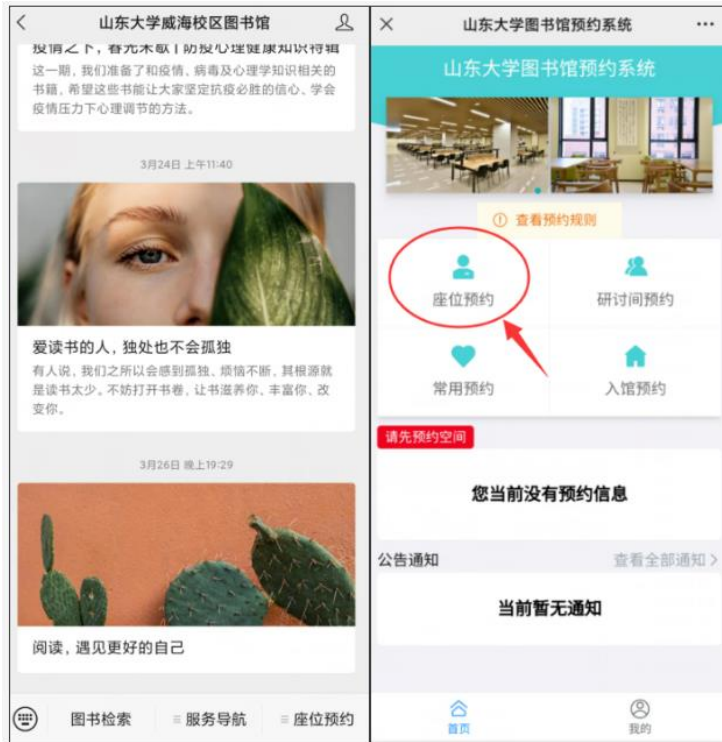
山东大学威海校区图书馆

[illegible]

这一期，我们准备了和疫情、病毒及心理学知识相关的书籍，希望这些书能让大家坚定抗疫必胜的信心、学会疫情压力下心理调节的方法。

3月24日 上午11:40

爱读书的人，独处也不会孤独

有人说，我们之所以会感到孤独、烦恼不断，其根源就是读书太少。不妨打开书卷，让书滋养你、丰富你、改变你。

3月26日 晚上19:29

阅读，遇见更好的自己

图书检索 ≡服务导航 ≡座位预约

山东大学图书馆预约系统

山东大学图书馆预约系统

查看预约规则

座位预约

研讨间预约

常用预约

入馆预约

请先预约空间

您当前没有预约信息

公告通知

查看全部通知 >

当前暂无通知

首页

我的